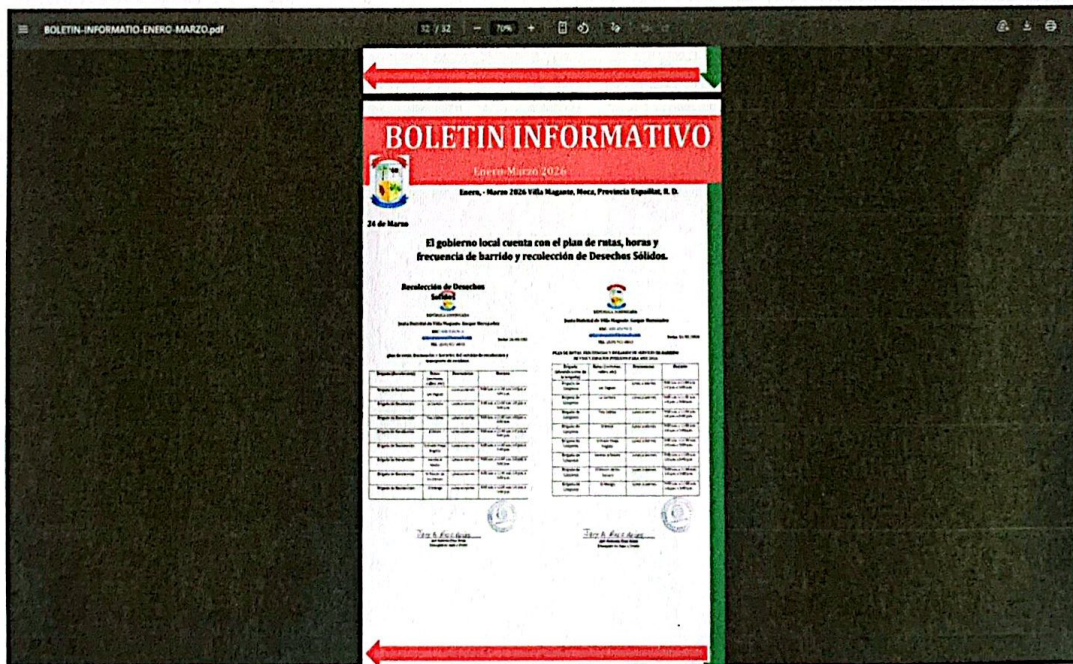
BOLETIN-INFORMATIO-ENERO-MARZO.pdf

32 / 32 | — 70% +

BOLETIN INFORMATIVO

Enero-Marzo 2026

Enero, - Marzo 2026 Villa Magante, Moca, Provincia Espaillat, R. D.

24 de Marzo

El gobierno local cuenta con el plan de rutas, horas y frecuencia de barrido y recolección de Desechos Sólidos.

Recolección de Desechos Sólidos

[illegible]

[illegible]